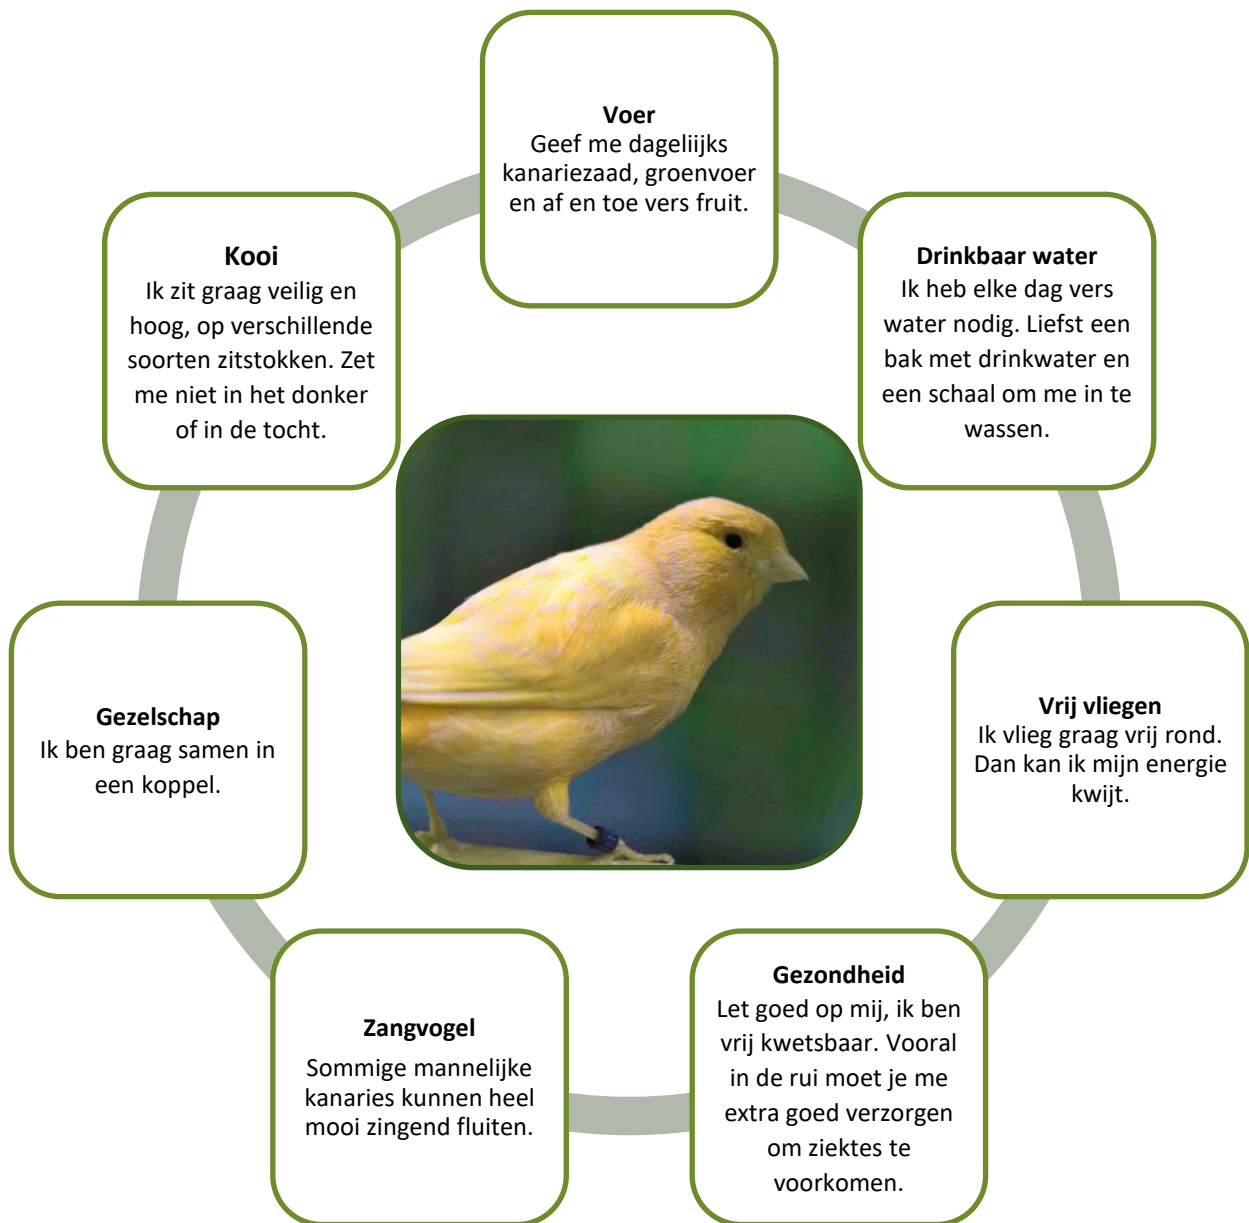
**Voer**
Geef me dageliijks kanariezaad, groenvoer en af en toe vers fruit.

**Drinkbaar water**
Ik heb elke dag vers water nodig. Liefst een bak met drinkwater en een schaal om me in te wassen.

**Vrij vliegen**
Ik vlieg graag vrij rond. Dan kan ik mijn energie kwijt.

**Gezondheid**
Let goed op mij, ik ben vrij kwetsbaar. Vooral in de rui moet je me extra goed verzorgen om ziektes te voorkomen.

**Zangvogel**
Sommige mannelijke kanaries kunnen heel mooi zingend fluiten.

**Gezelschap**
Ik ben graag samen in een koppel.

**Kooi**
Ik zit graag veilig en hoog, op verschillende soorten zitstokken. Zet me niet in het donker of in de tocht.